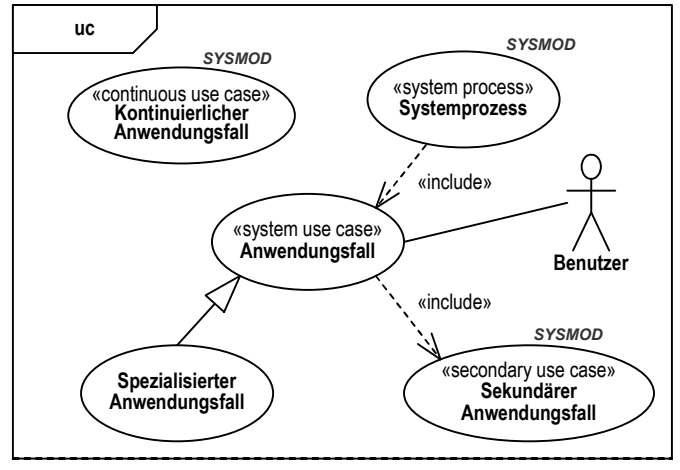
uc

SYSMOD
«continuous use case»
Kontinuierlicher Anwendungsfall

SYSMOD
«system process»
Systemprozess

«include»

«system use case»
Anwendungsfall

Benutzer

«include»

SYSMOD
«secondary use case»
Sekundärer Anwendungsfall

Spezialisierter Anwendungsfall